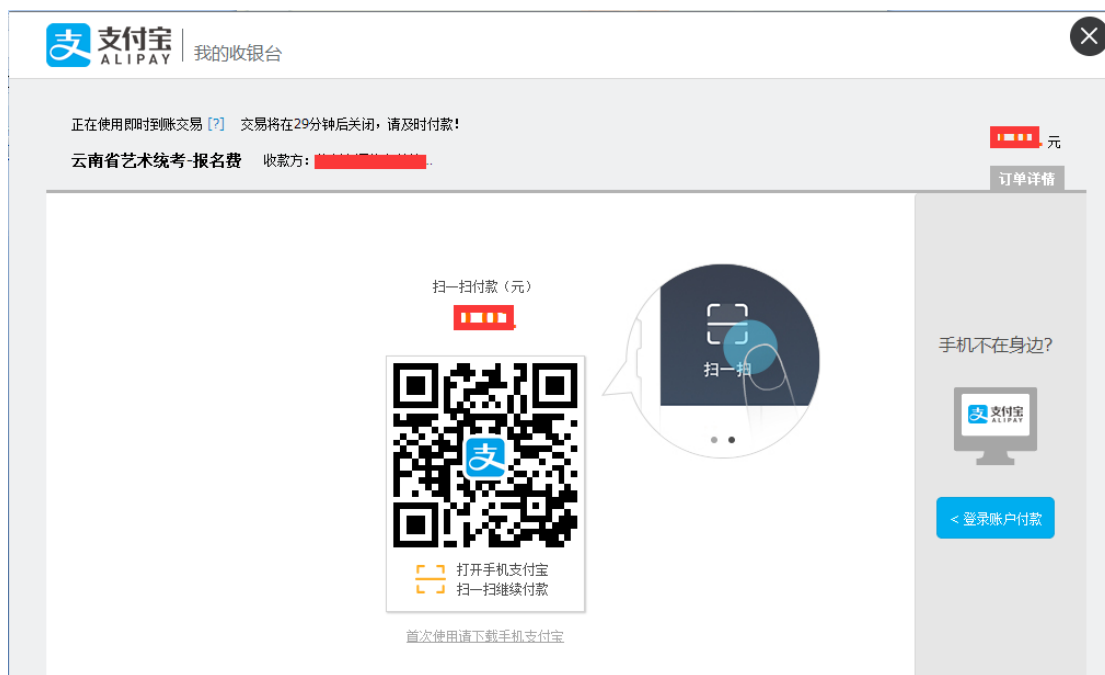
支付宝 ALIPAY | 我的收银台

正在使用即时到账交易 [?] 交易将在29分钟后关闭，请及时付款！

云南省艺术统考-报名费 收款方：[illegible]

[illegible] 元

订单详情

扫一扫付款（元）

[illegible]

打开手机支付宝
扫一扫继续付款

首次使用请下载手机支付宝

扫一扫

手机不在身边?

支付宝 ALIPAY

< 登录账户付款